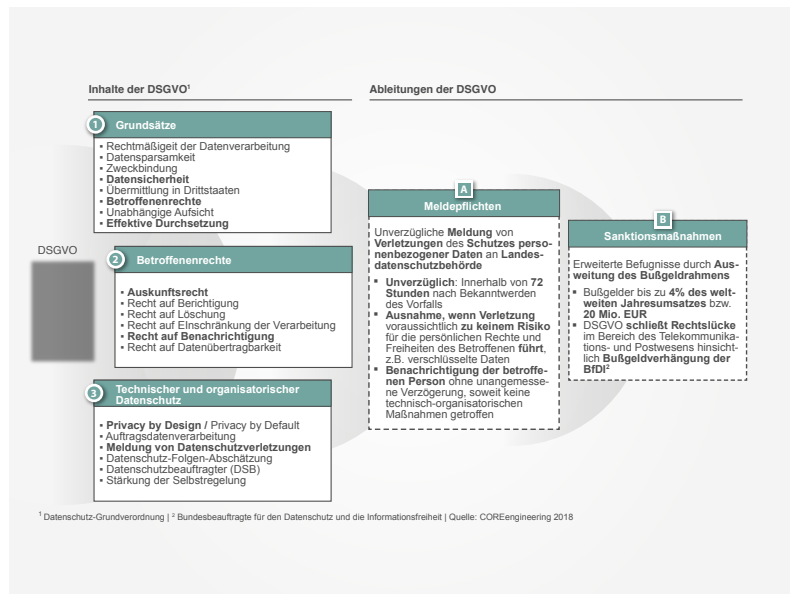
Inhalte der DSGVO¹

Ableitungen der DSGVO

1 Grundsätze

- Rechtmäßigeit der Datenverarbeitung
- Datensparsamkeit
- Zweckbindung
- **Datensicherheit**
- Übermittlung in Drittstaaten
- **Betroffenenrechte**
- Unabhängige Aufsicht
- **Effektive Durchsetzung**

DSGVO

2 Betroffenenrechte

- **Auskunftsrecht**
- Recht auf Berichtigung
- Recht auf Löschung
- Recht auf Einschränkung der Verarbeitung
- **Recht auf Benachrichtigung**
- Recht auf Datenübertragbarkeit

3 Technischer und organisatorischer Datenschutz

- **Privacy by Design** / Privacy by Default
- Auftragsdatenverarbeitung
- **Meldung von Datenschutzverletzungen**
- Datenschutz-Folgen-Abschätzung
- Datenschutzbeauftragter (DSB)
- Stärkung der Selbstregelung

A Meldepflichten

Unverzügliche **Meldung** von **Verletzungen** des **Schutzes personenbezogener Daten** an **Landesdatenschutzbehörde**

- **Unverzüglich**: Innerhalb von **72 Stunden** nach Bekanntwerden des Vorfalls
- **Ausnahme, wenn Verletzung** voraussichtlich **zu keinem Risiko** für die persönlichen Rechte und Freiheiten des Betroffenen **führt**, z.B. verschlüsselte Daten
- **Benachrichtigung der betroffenen Person** ohne unangemessene Verzögerung, soweit keine technisch-organisatorischen Maßnahmen getroffen

B Sanktionsmaßnahmen

Erweiterte Befugnisse durch **Ausweitung des Bußgeldrahmens**

- Bußgelder bis zu **4% des weltweiten Jahresumsatzes** bzw. **20 Mio. EUR**
- DSGVO **schließt Rechtslücke** im Bereich des Telekommunikations- und Postwesens hinsichtlich **Bußgeldverhängung der BfDI²**

¹ Datenschutz-Grundverordnung | ² Bundesbeauftragte für den Datenschutz und die Informationsfreiheit | Quelle: COREengineering 2018